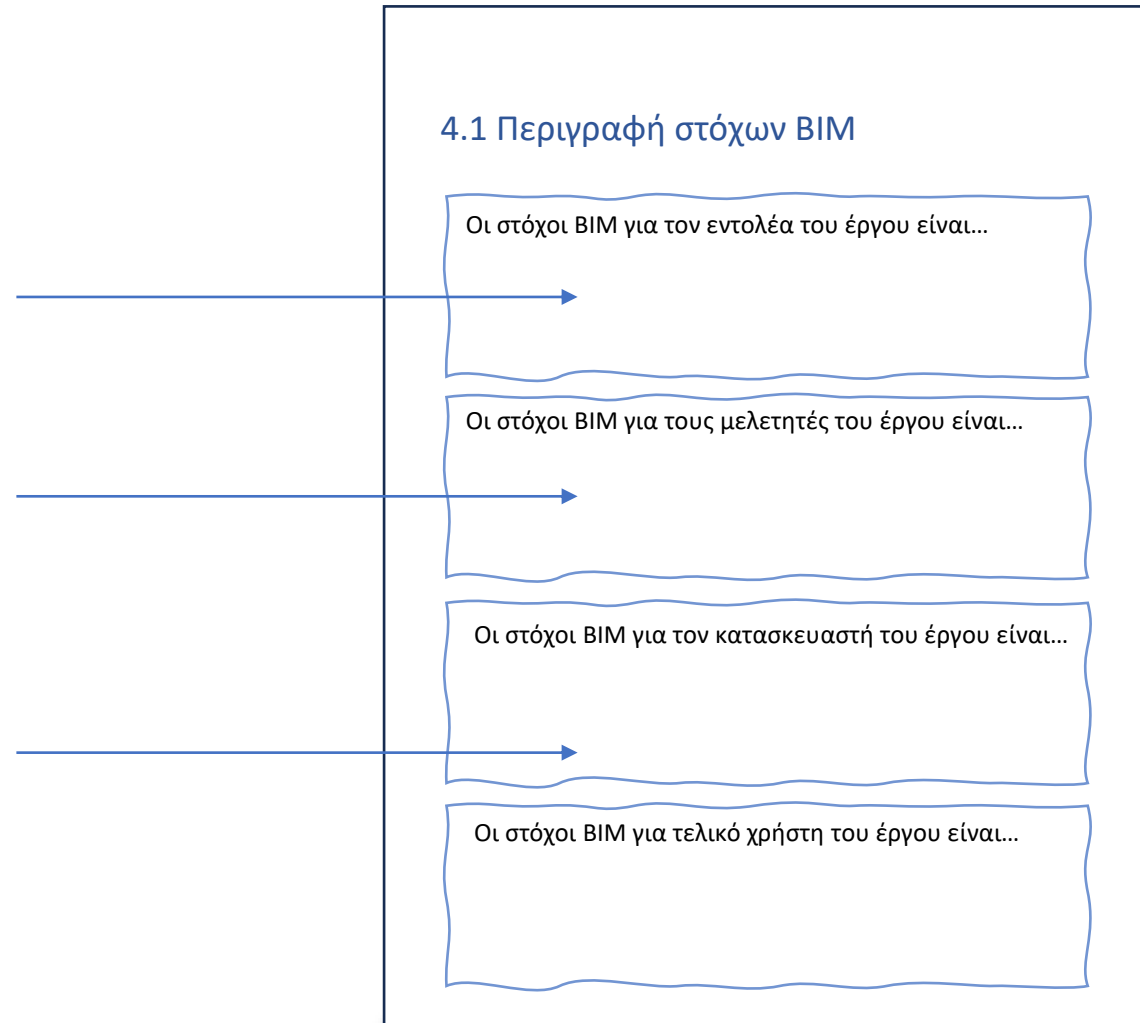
4.1 Περιγραφή στόχων BIM

Οι στόχοι BIM για τον εντολέα του έργου είναι…

Οι στόχοι BIM για τους μελετητές του έργου είναι…

Οι στόχοι BIM για τον κατασκευαστή του έργου είναι…

Οι στόχοι BIM για τελικό χρήστη του έργου είναι…